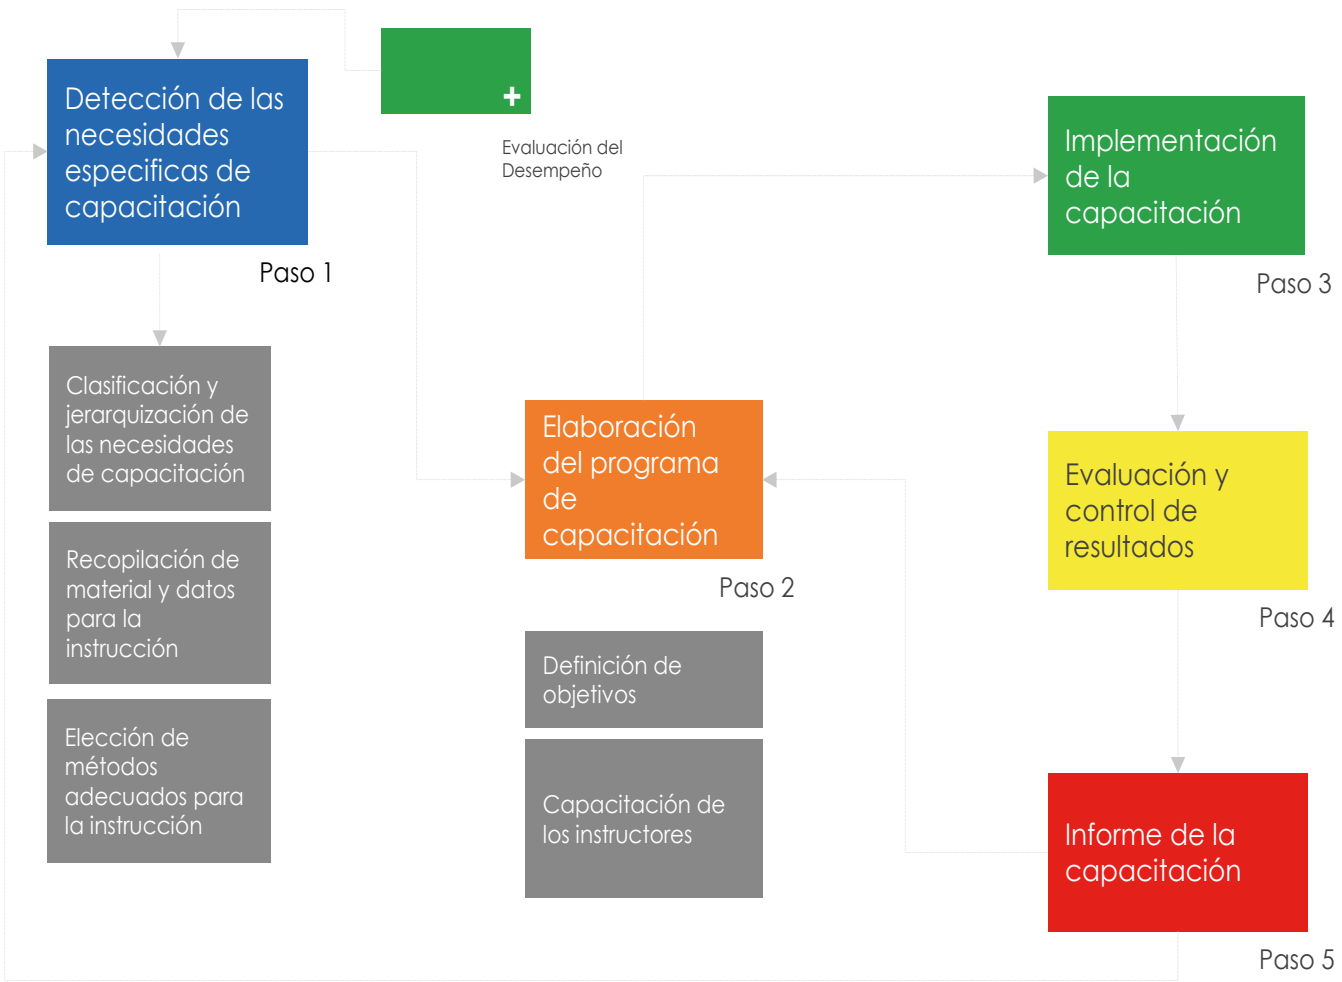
+

Evaluación del Desempeño

Detección de las necesidades especificas de capacitación

Paso 1

Clasificación y jerarquización de las necesidades de capacitación

Recopilación de material y datos para la instrucción

Elección de métodos adecuados para la instrucción

Elaboración del programa de capacitación

Paso 2

Definición de objetivos

Capacitación de los instructores

Implementación de la capacitación

Paso 3

Evaluación y control de resultados

Paso 4

Informe de la capacitación

Paso 5